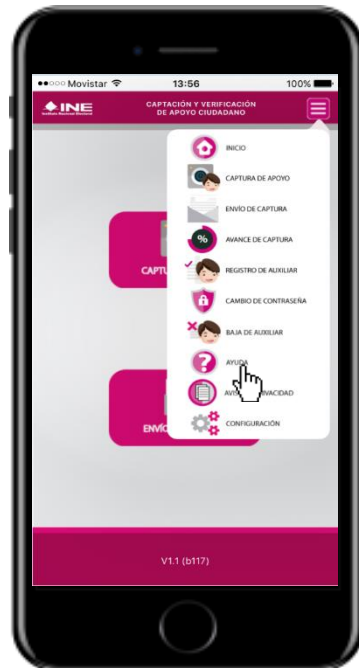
Movistar 13:56 100%

INE Instituto Nacional Electoral

CAPTACIÓN Y VERIFICACIÓN DE APOYO CIUDADANO

INICIO
CAPTURA DE APOYO
ENVÍO DE CAPTURA
AVANCE DE CAPTURA
REGISTRO DE AUXILIAR
CAMBIO DE CONTRASEÑA
BAJA DE AUXILIAR
AYUDA
AVI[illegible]VACIDAD
CONFIGURACIÓN

CAPTU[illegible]

ENVÍO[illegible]

V1.1 (b117)